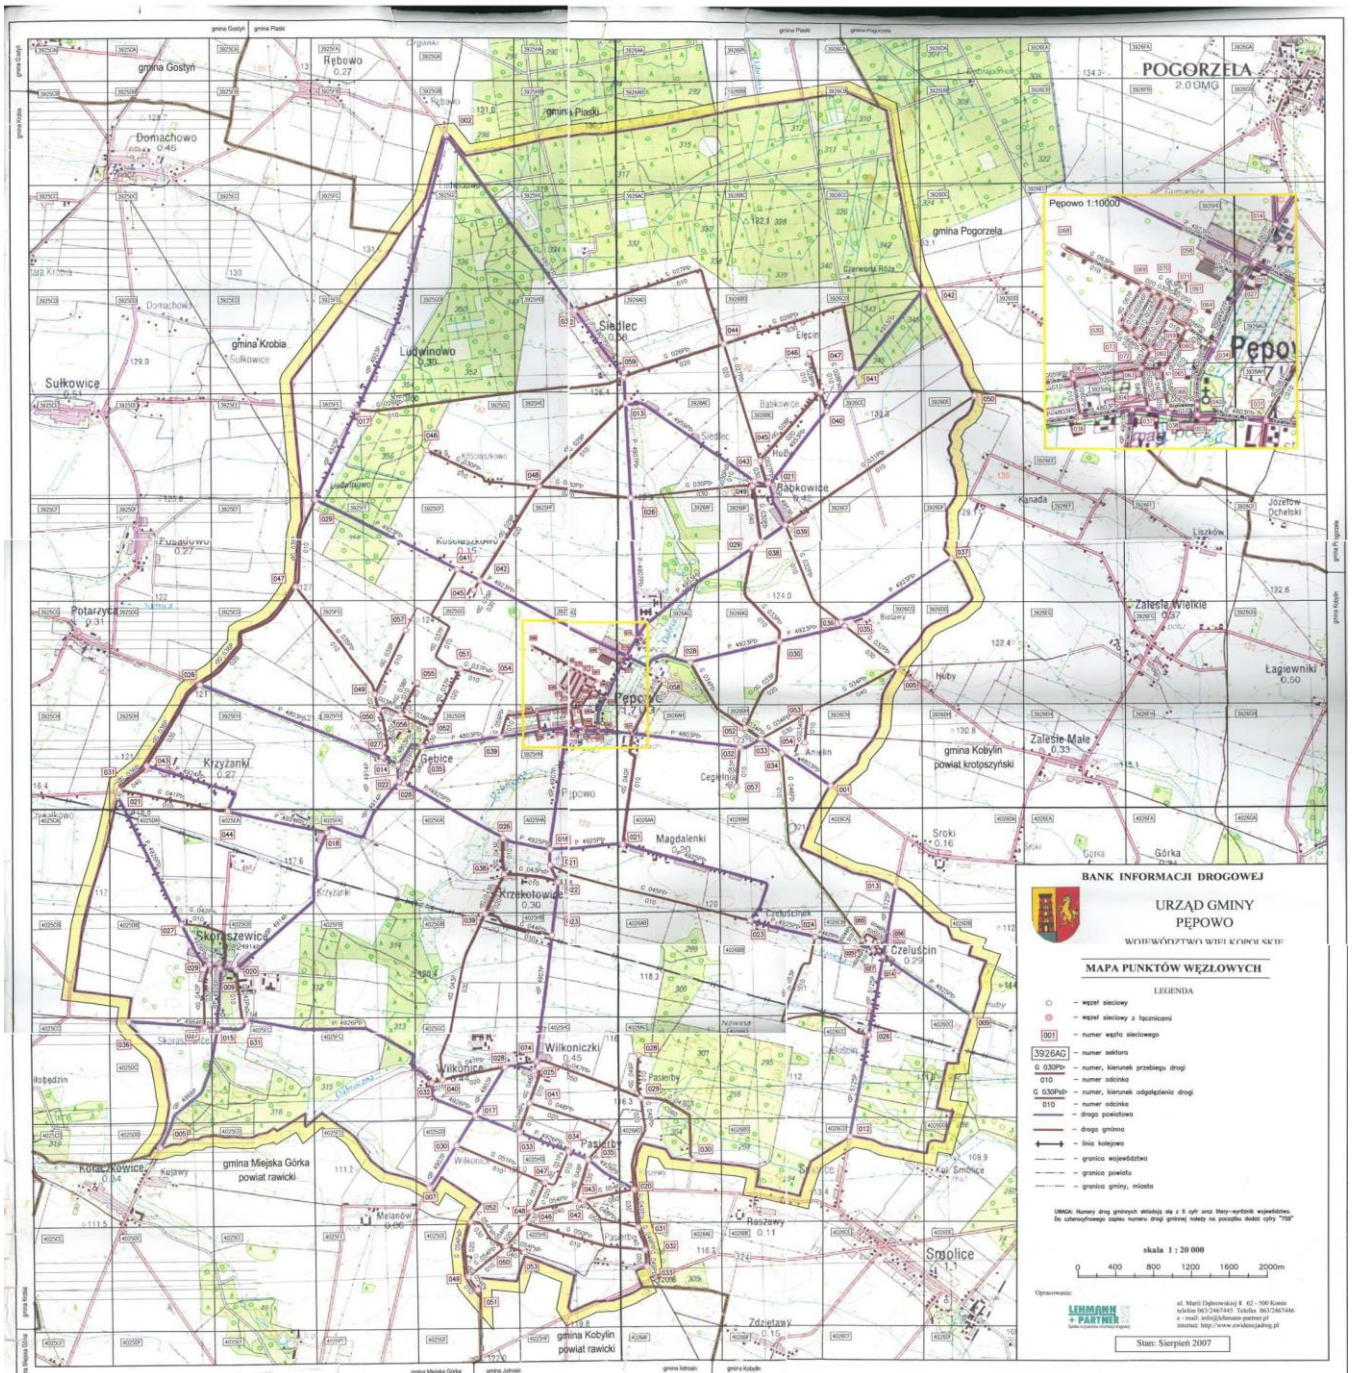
POGORZELA
2.0 UMG

gmina Gostyń
gmina Piaski
gmina Pogorzela
gmina Krobia
gmina Kobylin
powiat krotoszyński
gmina Miejska Górka
powiat rawicki
gmina Kobylin
powiat rawicki

Rębowo
0.27
Domachowo
0.45
Sułkowice
Potarzyca
0.31
Siedlec
0.38
Ludwinowo
Bądkowice
0.42
Kościuszkowo
0.15
Pępowo
1.703
Gębice
Krzyżanki
0.27
Skoraszewice
Krzekotowice
0.30
Magdalenki
0.20
Wilkoniczki
0.45
Wilkonice
Pasierby
Czeluścin
0.29
Sroki
0.16
Górka
Zalesie Wielkie
0.37
Zalesie Małe
0.33
Łagiewniki
0.50
Kołaczkowice
0.34
Melanów
0.06
Raszewy
0.11
Smolice
Zdzietawy
0.15
Aniela
Cegielnia
Huby
Józefów
Ochelski
Liszków
Kanada
Elęcin
Czerwona Róża

Pępowo 1:10000
Pępo

BANK INFORMACJI DROGOWEJ
URZĄD GMINY
PĘPOWO
WOJEWÓDZTWO WIELKOPOLSKIE

MAPA PUNKTÓW WĘZŁOWYCH

LEGENDA
– węzeł sieciowy
– węzeł sieciowy z łącznicami
001 – numer węzła sieciowego
3926AG – numer sektora
G 030Ptr 010 – numer, kierunek przebiegu drogi, numer odcinka
G 030Pab 010 – numer, kierunek odgałęzienia drogi, numer odcinka
– droga powiatowa
– droga gminna
– linia kolejowa
– granica województwa
– granica powiatu
– granica gminy, miasta

UWAGA: Numery dróg gminnych składają się z 6 cyfr oraz litery – wyróżnik województwa. Do czterocyfrowego zapisu numeru drogi gminnej należy na początku dodać cyfry "708"

skala 1 : 20 000
0 400 800 1200 1600 2000m

Opracowanie:
LEHMANN + PARTNER
ul. Marii Dąbrowskiej 8 62 - 500 Konin
telefon 063/2467445 Telefax 063/2467446
e - mail: info@lehmann-partner.pl
Internet: http://www.ewidencjadrog.pl

Stan: Sierpień 2007